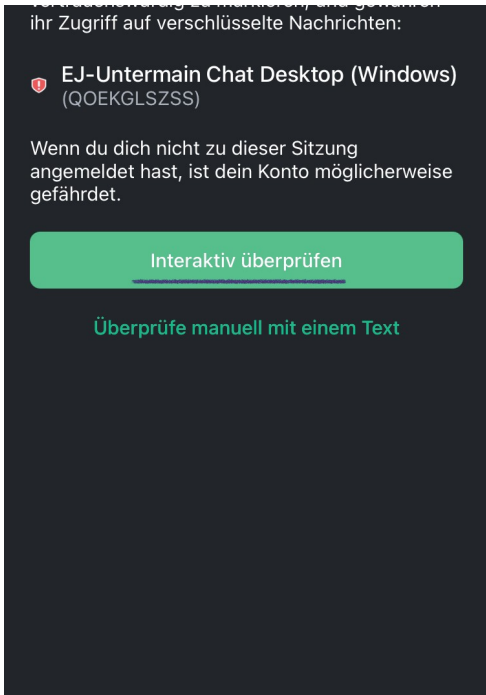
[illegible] ihr Zugriff auf verschlüsselte Nachrichten:

EJ-Untermain Chat Desktop (Windows)
(QOEKGLSZSS)

Wenn du dich nicht zu dieser Sitzung angemeldet hast, ist dein Konto möglicherweise gefährdet.

Interaktiv überprüfen

Überprüfe manuell mit einem Text